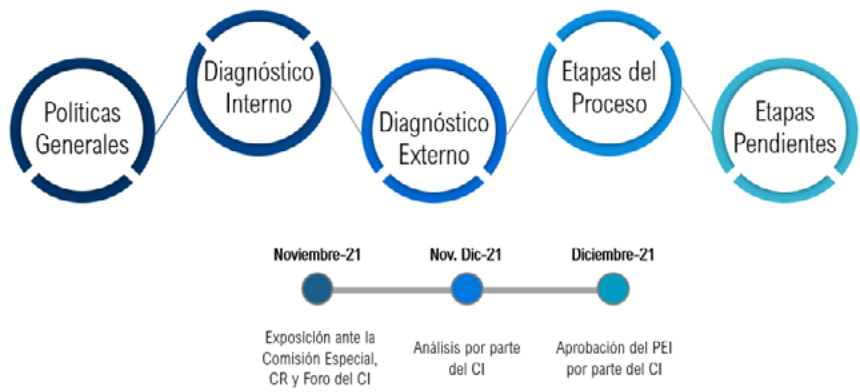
Políticas Generales

Diagnóstico Interno

Diagnóstico Externo

Etapas del Proceso

Etapas Pendientes

Noviembre-21

Nov. Dic-21

Diciembre-21

Exposición ante la Comisión Especial, CR y Foro del CI

Análisis por parte del CI

Aprobación del PEI por parte del CI